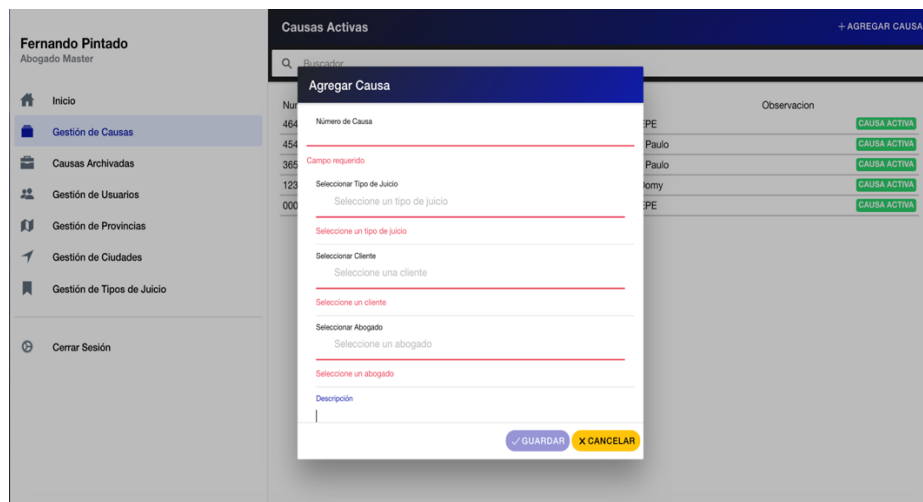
Fernando Pintado
Abogado Master

Inicio
Gestión de Causas
Causas Archivadas
Gestión de Usuarios
Gestión de Provincias
Gestión de Ciudades
Gestión de Tipos de Juicio

Cerrar Sesión

Causas Activas
+ AGREGAR CAUSA

Buscador

| Nu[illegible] | Observacion | |
|---|---|---|
| 464 | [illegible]PE | CAUSA ACTIVA |
| 454 | Paulo | CAUSA ACTIVA |
| 365 | Paulo | CAUSA ACTIVA |
| 123 | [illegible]omy | CAUSA ACTIVA |
| 000 | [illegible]PE | CAUSA ACTIVA |

Agregar Causa

Número de Causa

Campo requerido

Seleccionar Tipo de Juicio
Seleccione un tipo de juicio

Seleccione un tipo de juicio

Seleccionar Cliente
Seleccione una cliente

Seleccione un cliente

Seleccionar Abogado
Seleccione un abogado

Seleccione un abogado

Descripción

✓ GUARDAR
X CANCELAR